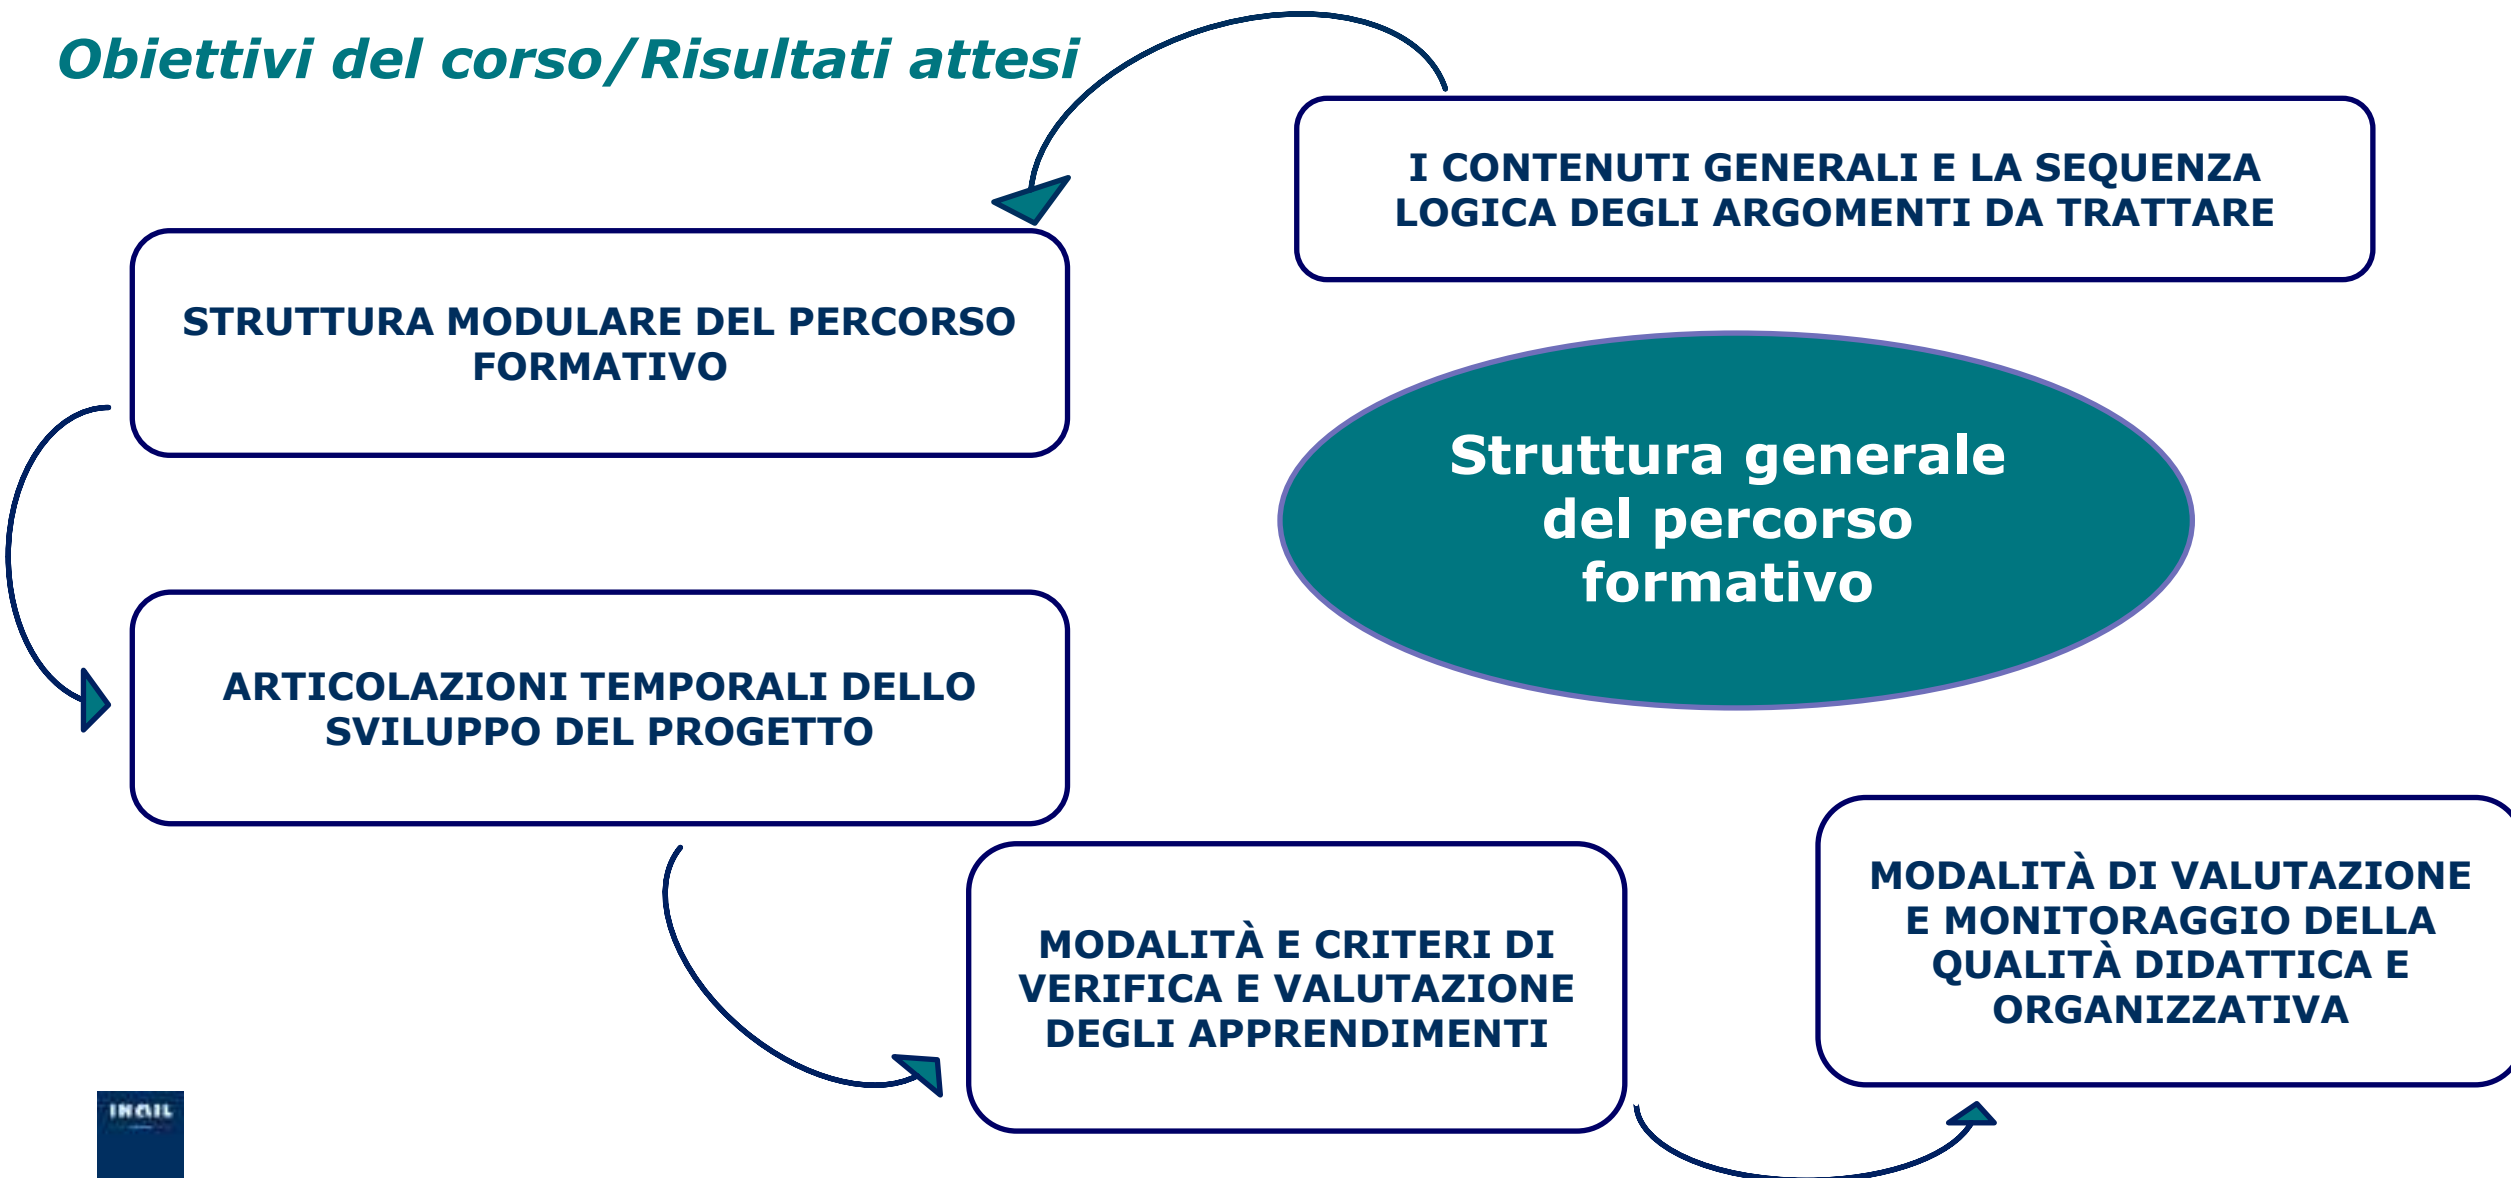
Obiettivi del corso/Risultati attesi

I CONTENUTI GENERALI E LA SEQUENZA LOGICA DEGLI ARGOMENTI DA TRATTARE

STRUTTURA MODULARE DEL PERCORSO FORMATIVO

Struttura generale del percorso formativo

ARTICOLAZIONI TEMPORALI DELLO SVILUPPO DEL PROGETTO

MODALITÀ E CRITERI DI VERIFICA E VALUTAZIONE DEGLI APPRENDIMENTI

MODALITÀ DI VALUTAZIONE E MONITORAGGIO DELLA QUALITÀ DIDATTICA E ORGANIZZATIVA

INAIL